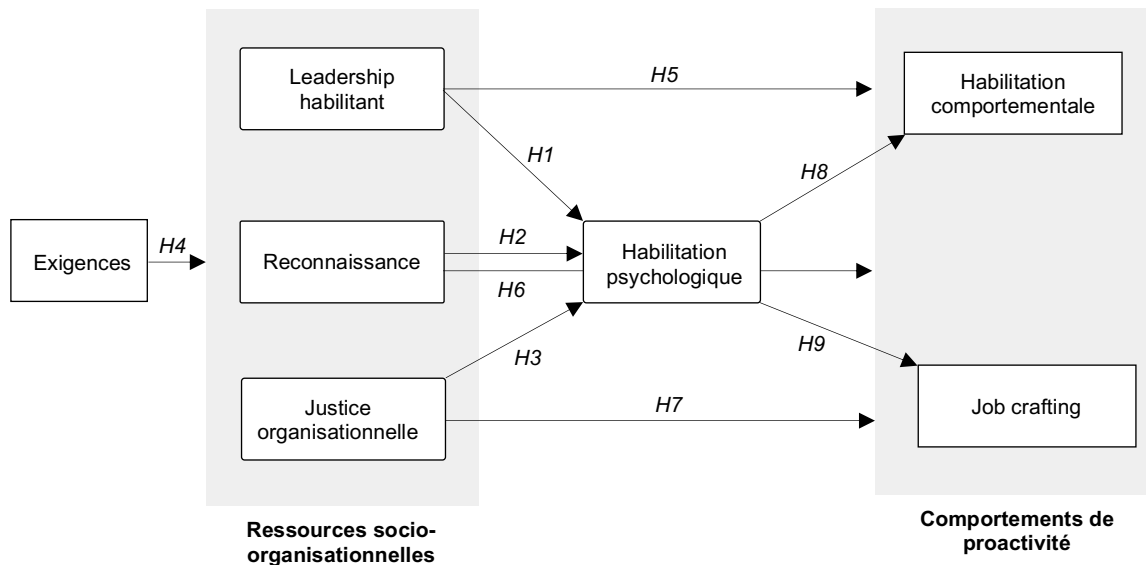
Leadership habilitant

H5

Habilitation comportementale

H1

H8

Exigences

H4

Reconnaissance

H2

H6

Habilitation psychologique

H3

H9

Justice organisationnelle

H7

Job crafting

Ressources socio-organisationnelles

Comportements de proactivité